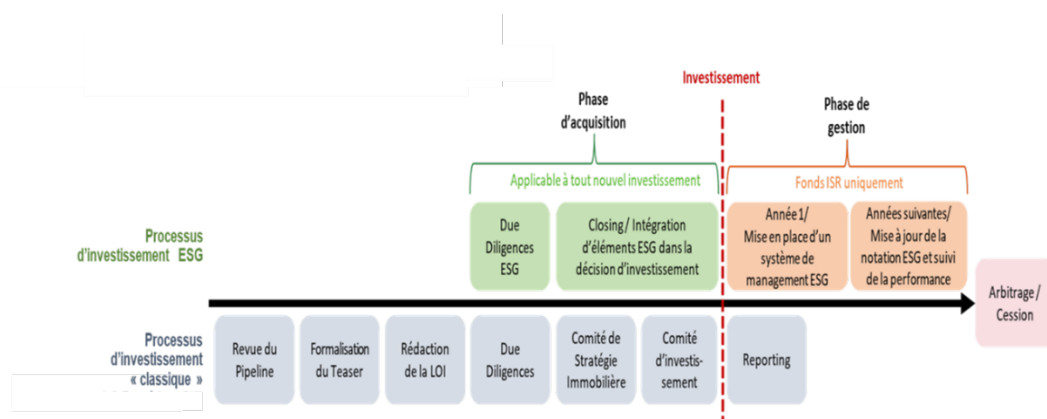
Investissement

Phase d'acquisition

Phase de gestion

Applicable à tout nouvel investissement

Fonds ISR uniquement

Processus d'investissement ESG

Due Diligences ESG

Closing / Intégration d'éléments ESG dans la décision d'investissement

Année 1/ Mise en place d'un système de management ESG

Années suivantes/ Mise à jour de la notation ESG et suivi de la performance

Arbitrage / Cession

Processus d'investissement « classique »

Revue du Pipeline

Formalisation du Teaser

Rédaction de la LOI

Due Diligences

Comité de Stratégie Immobilière

Comité d'investissement

Reporting